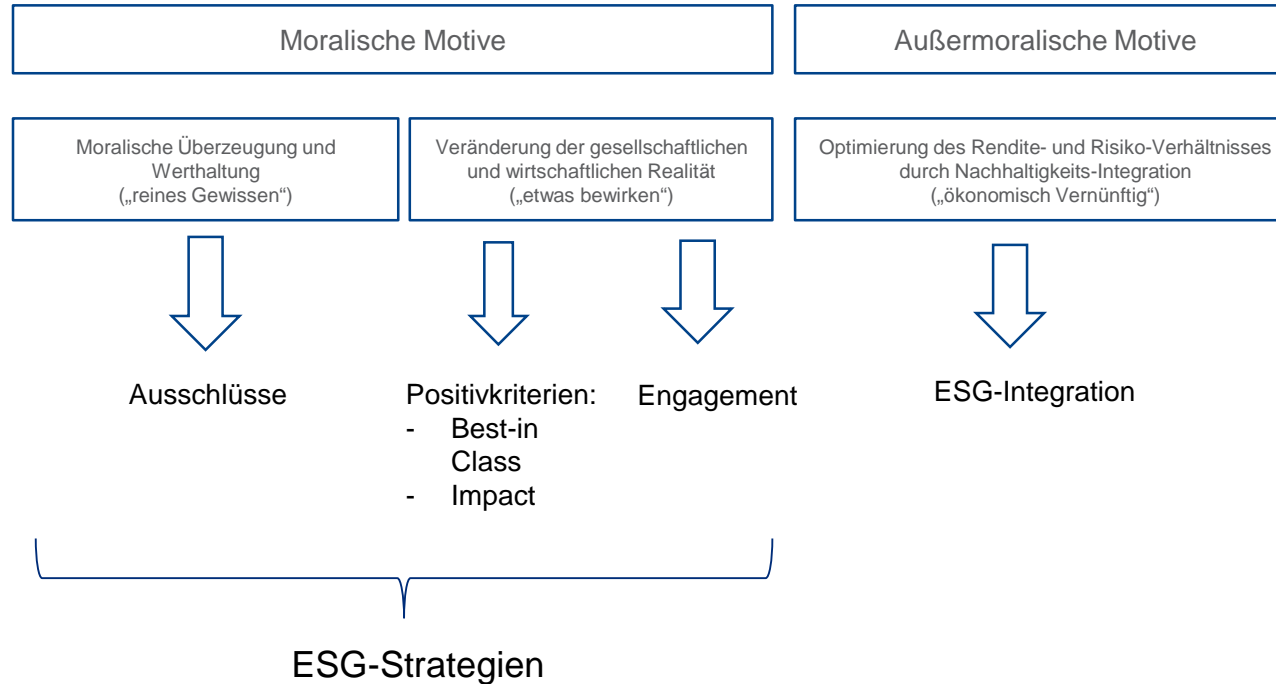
Moralische Motive

Außermoralische Motive

Moralische Überzeugung und Werthaltung („reines Gewissen“)

Veränderung der gesellschaftlichen und wirtschaftlichen Realität („etwas bewirken“)

Optimierung des Rendite- und Risiko-Verhältnisses durch Nachhaltigkeits-Integration („ökonomisch Vernünftig“)

Ausschlüsse

Positivkriterien:
- Best-in Class
- Impact

Engagement

ESG-Integration

ESG-Strategien